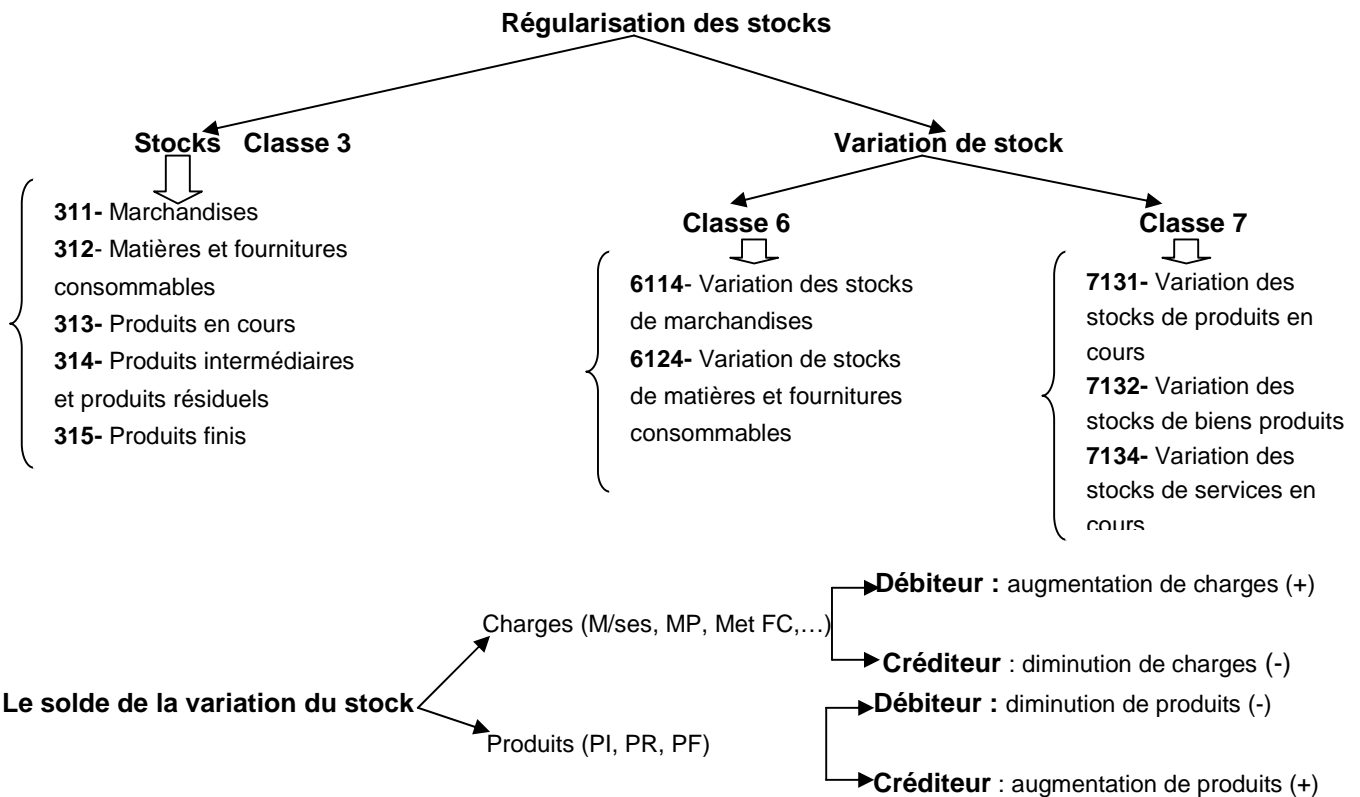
Régularisation des stocks

Stocks Classe 3

311- Marchandises
312- Matières et fournitures consommables
313- Produits en cours
314- Produits intermédiaires et produits résiduels
315- Produits finis

Variation de stock

Classe 6

6114- Variation des stocks de marchandises
6124- Variation de stocks de matières et fournitures consommables

Classe 7

7131- Variation des stocks de produits en cours
7132- Variation des stocks de biens produits
7134- Variation des stocks de services en cours

Le solde de la variation du stock

Charges (M/ses, MP, Met FC,…)

Débiteur : augmentation de charges (+)

Créditeur : diminution de charges (-)

Produits (PI, PR, PF)

Débiteur : diminution de produits (-)

Créditeur : augmentation de produits (+)